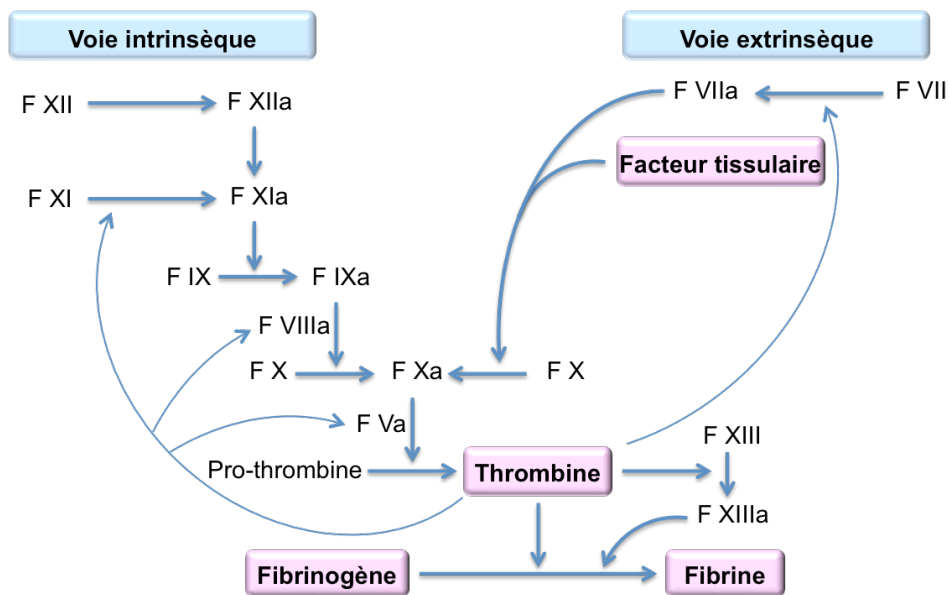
Voie intrinsèque

Voie extrinsèque

F XII

F XIIa

F VIIa

F VII

Facteur tissulaire

F XI

F XIa

F IX

F IXa

F VIIIa

F X

F Xa

F X

F Va

F XIII

Pro-thrombine

Thrombine

F XIIIa

Fibrinogène

Fibrine